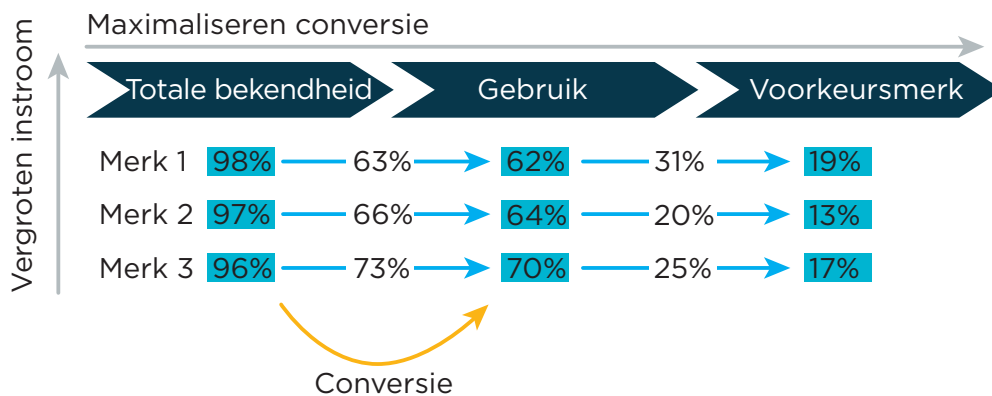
Maximaliseren conversie

Vergroten instroom

Totale bekendheid
Gebruik
Voorkeursmerk

| | Totale bekendheid | | Gebruik | | Voorkeursmerk |
|---|---|---|---|---|---|
| Merk 1 | 98% | 63% | 62% | 31% | 19% |
| Merk 2 | 97% | 66% | 64% | 20% | 13% |
| Merk 3 | 96% | 73% | 70% | 25% | 17% |

Conversie